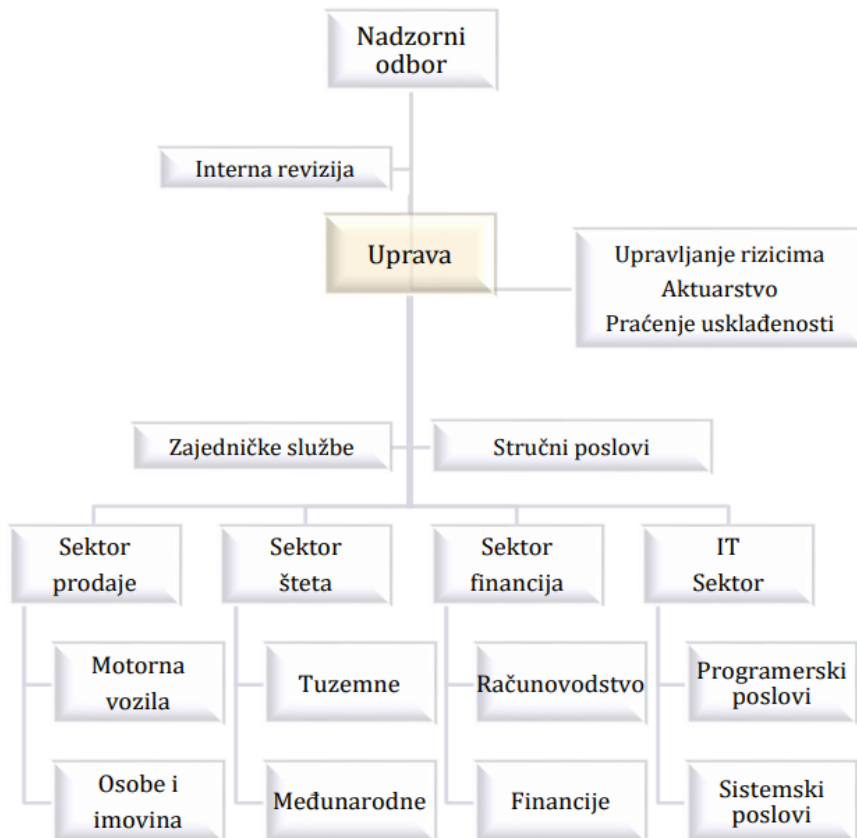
Nadzorni odbor

Interna revizija

Uprava

Upravljanje rizicima
Aktuarstvo
Praćenje usklađenosti

Zajedničke službe

Stručni poslovi

Sektor prodaje

Motorna vozila

Osobe i imovina

Sektor šteta

Tuzemne

Međunarodne

Sektor financija

Računovodstvo

Financije

IT Sektor

Programerski poslovi

Sistemski poslovi